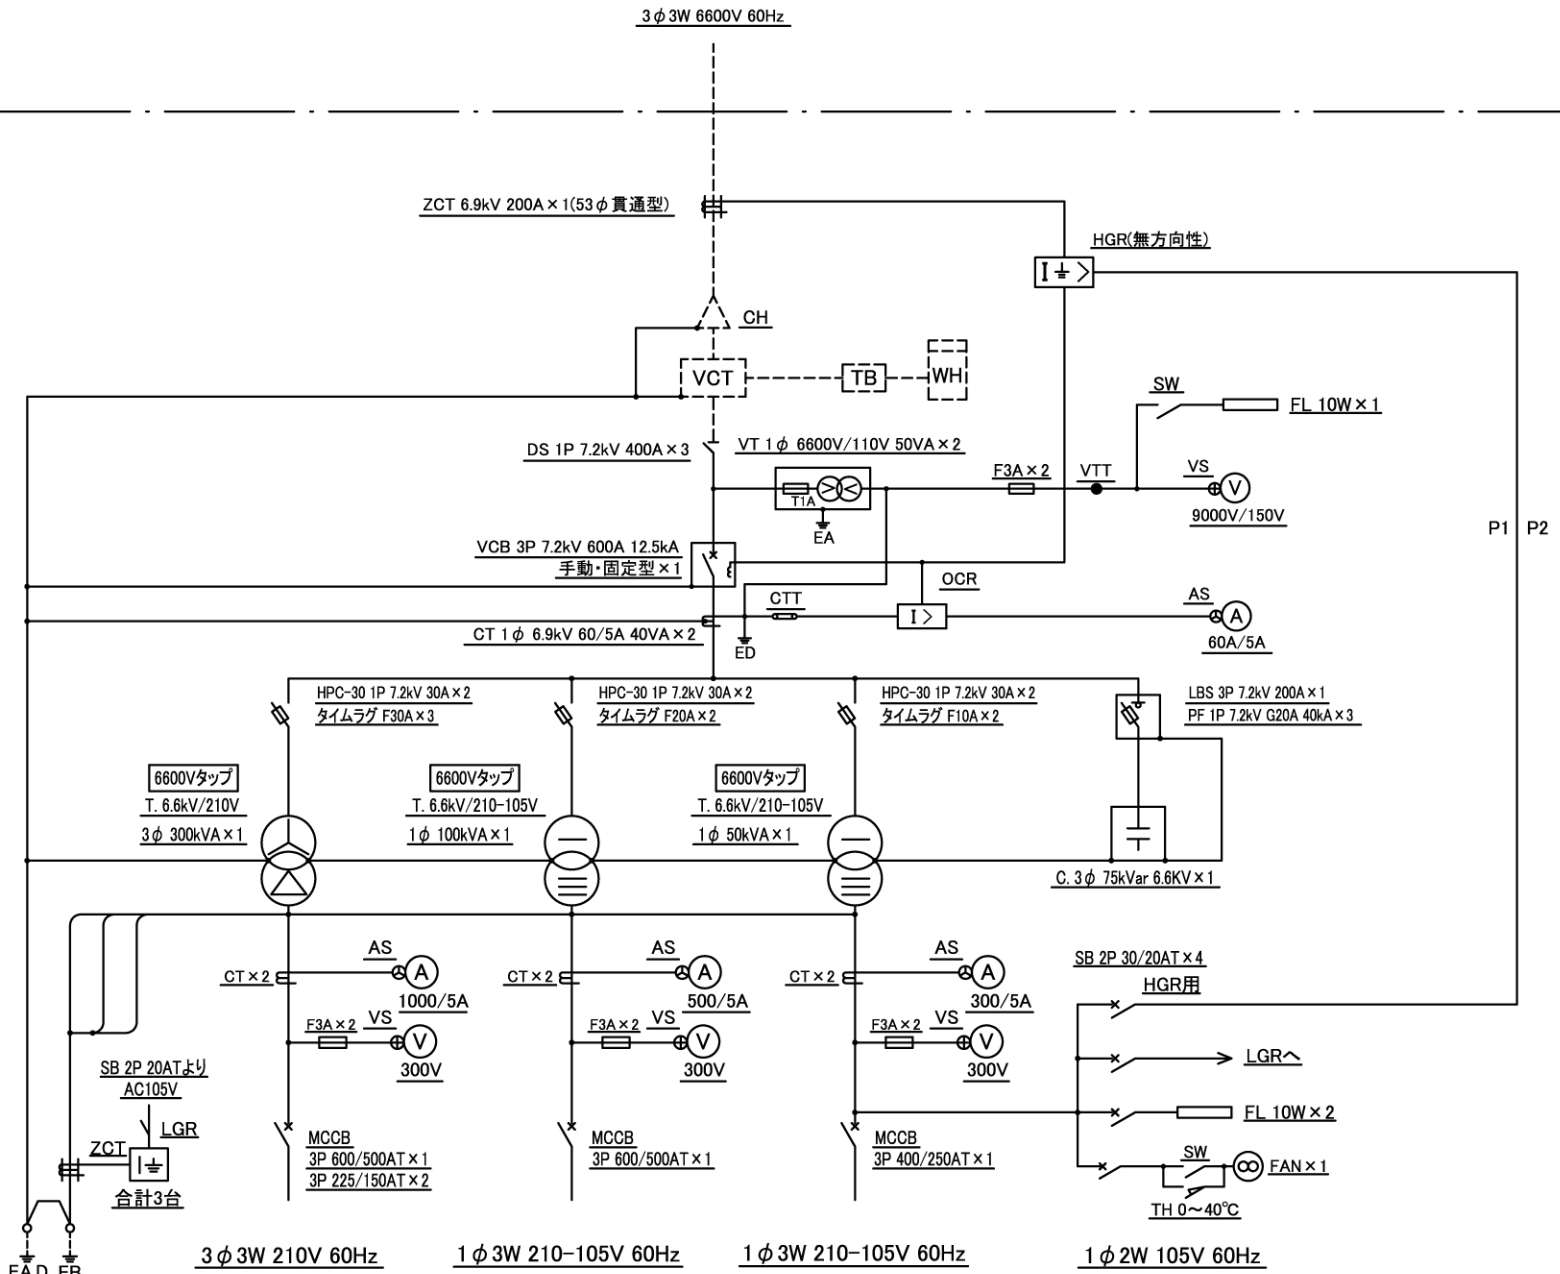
3$\phi$3W 6600V 60Hz

ZCT 6.9kV 200A×1(53$\phi$貫通型)

HGR(無方向性)

CH

VCT

TB

WH

SW

FL 10W×1

DS 1P 7.2kV 400A×3

VT 1$\phi$ 6600V/110V 50VA×2

F3A×2

VTT

VS

9000V/150V

T1A

EA

P1 P2

VCB 3P 7.2kV 600A 12.5kA
手動・固定型×1

OCR

CTT

AS

CT 1$\phi$ 6.9kV 60/5A 40VA×2

ED

60A/5A

HPC-30 1P 7.2kV 30A×2
タイムラグ F30A×3

HPC-30 1P 7.2kV 30A×2
タイムラグ F20A×2

HPC-30 1P 7.2kV 30A×2
タイムラグ F10A×2

LBS 3P 7.2kV 200A×1
PF 1P 7.2kV G20A 40kA×3

6600Vタップ
T. 6.6kV/210V
3$\phi$ 300kVA×1

6600Vタップ
T. 6.6kV/210-105V
1$\phi$ 100kVA×1

6600Vタップ
T. 6.6kV/210-105V
1$\phi$ 50kVA×1

C. 3$\phi$ 75kVar 6.6KV×1

AS
CT×2
1000/5A
F3A×2 VS
300V

AS
CT×2
500/5A
F3A×2 VS
300V

AS
CT×2
300/5A
F3A×2 VS
300V

SB 2P 30/20AT×4
HGR用
LGRへ
FL 10W×2
SW
FAN×1
TH 0~40℃

SB 2P 20ATより
AC105V
LGR
ZCT
合計3台

MCCB
3P 600/500AT×1
3P 225/150AT×2

MCCB
3P 600/500AT×1

MCCB
3P 400/250AT×1

EA,D EB

3$\phi$3W 210V 60Hz

1$\phi$3W 210-105V 60Hz

1$\phi$3W 210-105V 60Hz

1$\phi$2W 105V 60Hz